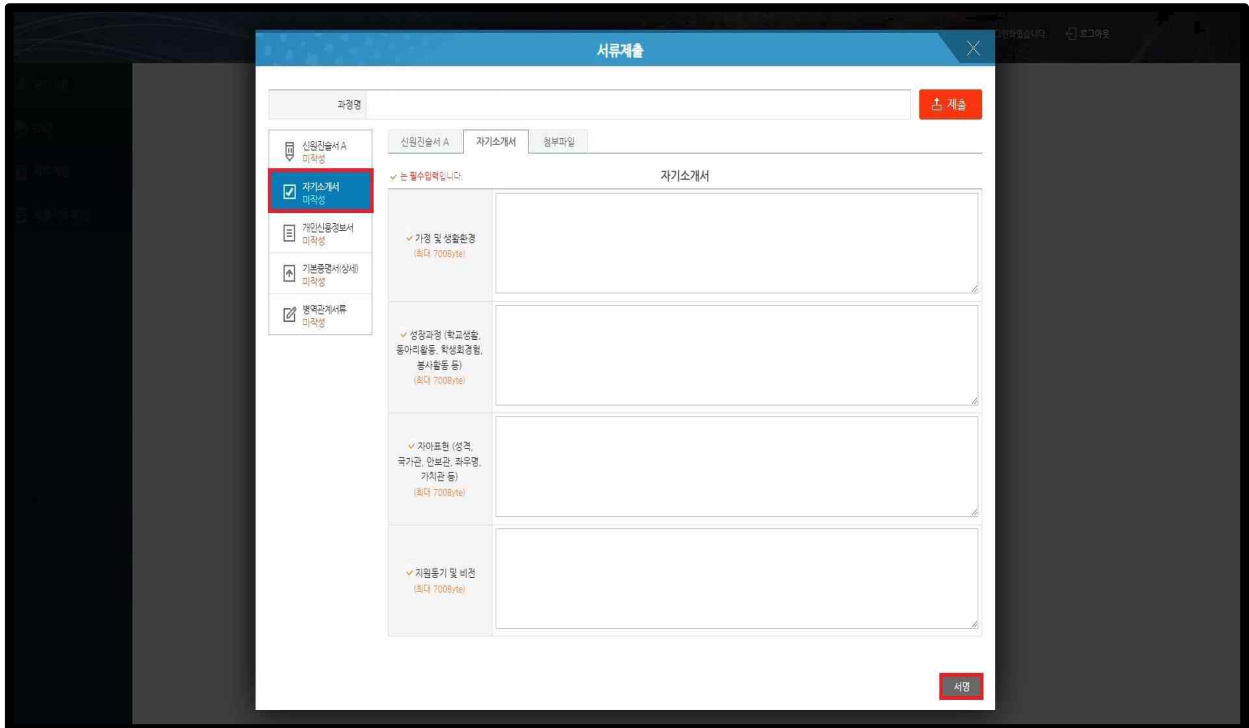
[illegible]님 환영합니다. 로그아웃

서류제출

과정명

제출

신원진술서 A
미작성

자기소개서
미작성

개인신용정보서
미작성

기본증명서(상세)
미작성

병역관계서류
미작성

신원진술서 A | 자기소개서 | 첨부파일

✓ 는 필수입력입니다.

자기소개서

✓ 가정 및 성장환경
(최대 700Byte)

✓ 성장과정 (학교생활, 동아리활동, 학생회경험, 봉사활동 등)
(최대 700Byte)

✓ 자아표현 (성격, 국가관, 안보관, 좌우명, 가치관 등)
(최대 700Byte)

✓ 지원동기 및 비전
(최대 700Byte)

서명